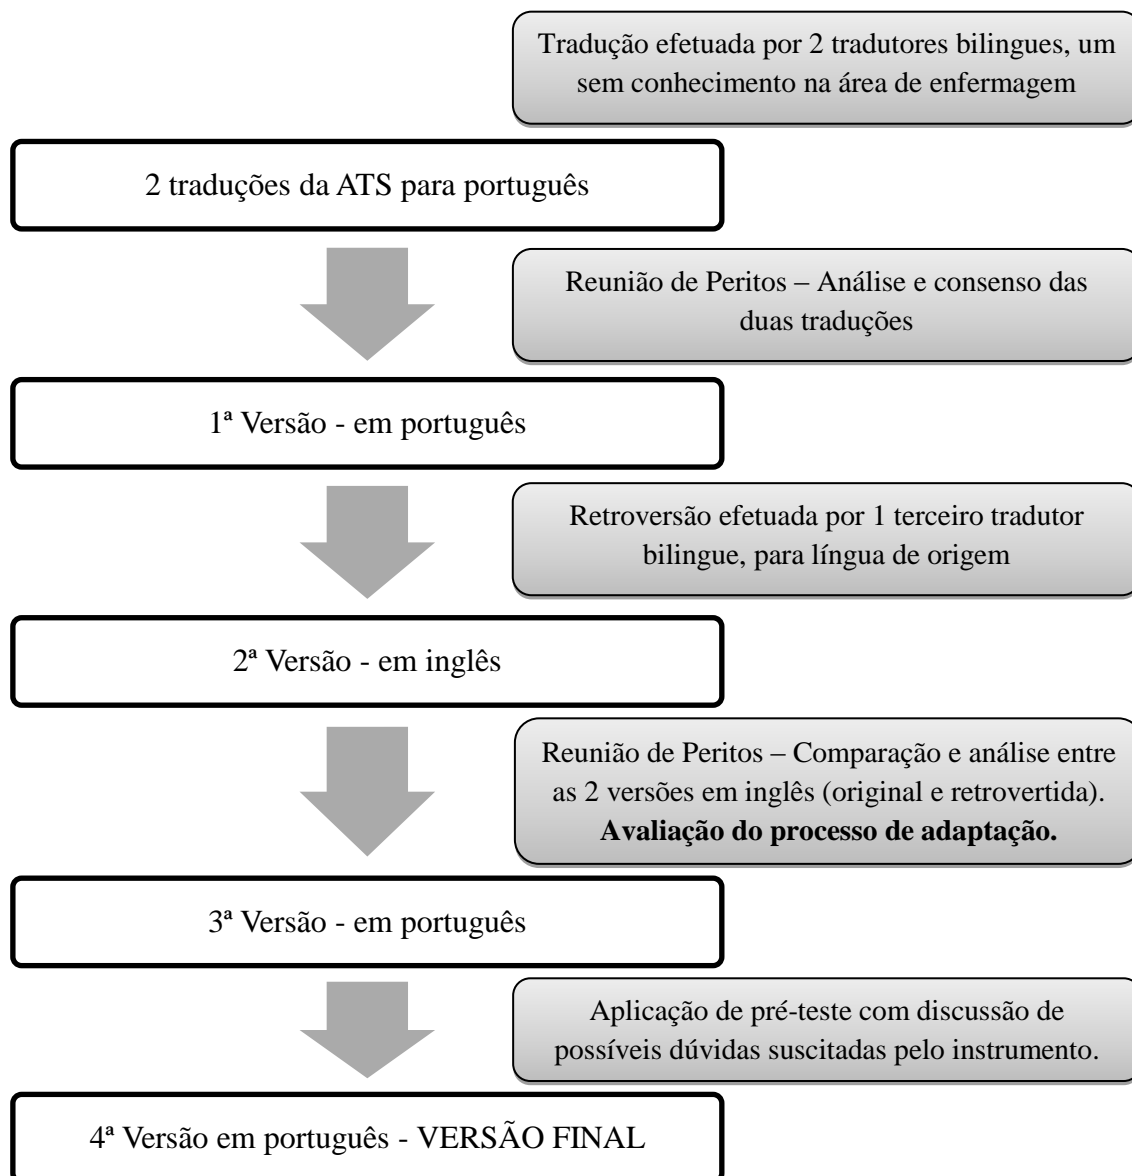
Tradução efetuada por 2 tradutores bilingues, um sem conhecimento na área de enfermagem

2 traduções da ATS para português

Reunião de Peritos – Análise e consenso das duas traduções

1ª Versão - em português

Retroversão efetuada por 1 terceiro tradutor bilingue, para língua de origem

2ª Versão - em inglês

Reunião de Peritos – Comparação e análise entre as 2 versões em inglês (original e retrovertida). **Avaliação do processo de adaptação.**

3ª Versão - em português

Aplicação de pré-teste com discussão de possíveis dúvidas suscitadas pelo instrumento.

4ª Versão em português - VERSÃO FINAL